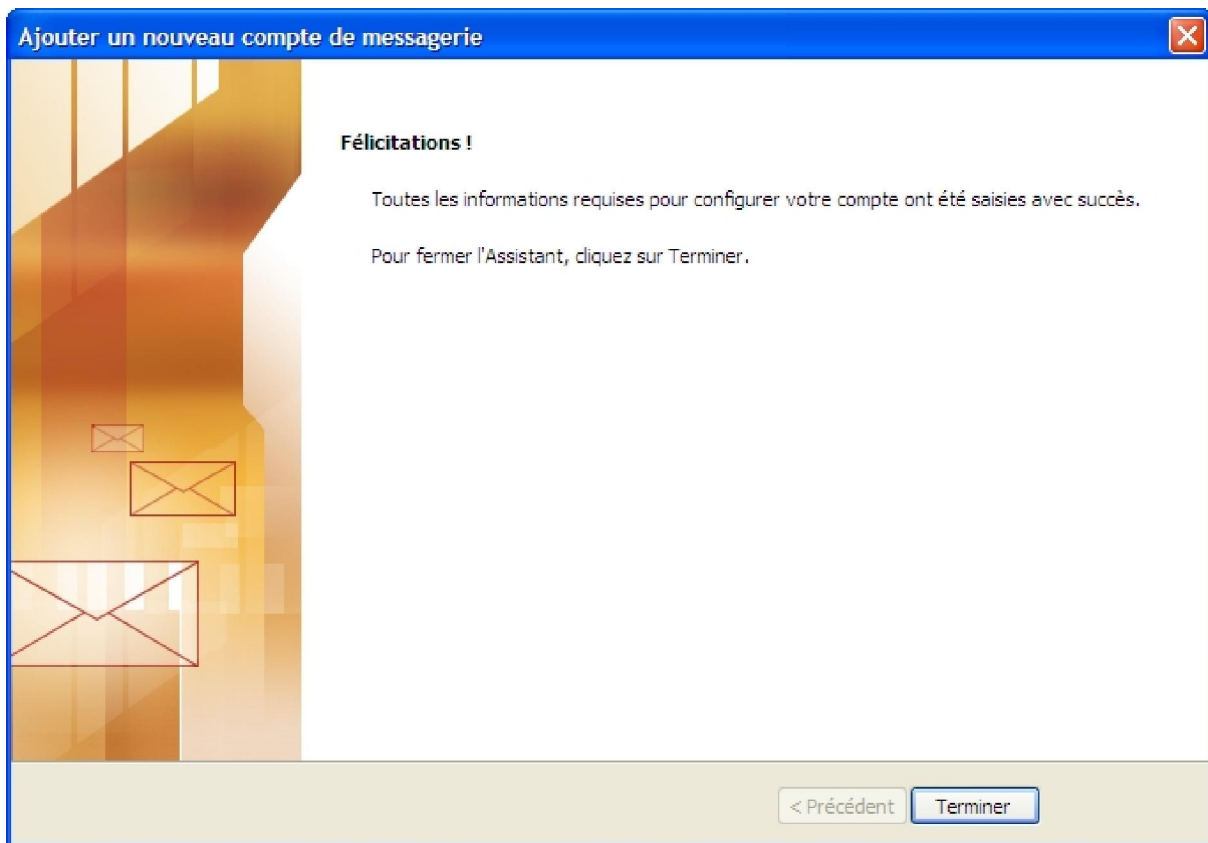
Ajouter un nouveau compte de messagerie

Félicitations !

Toutes les informations requises pour configurer votre compte ont été saisies avec succès.

Pour fermer l'Assistant, cliquez sur Terminer.

< Précédent
Terminer